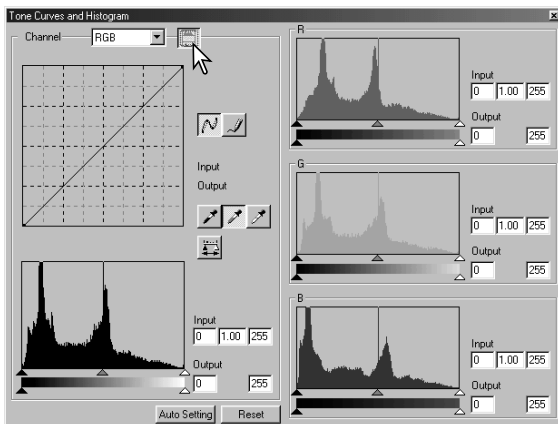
Tone Curves and Histogram

Channel RGB

Input
Output

Input
0 1.00 255
Output
0 255

Auto Setting Reset

R
Input
0 1.00 255
Output
0 255

G
Input
0 1.00 255
Output
0 255

B
Input
0 1.00 255
Output
0 255